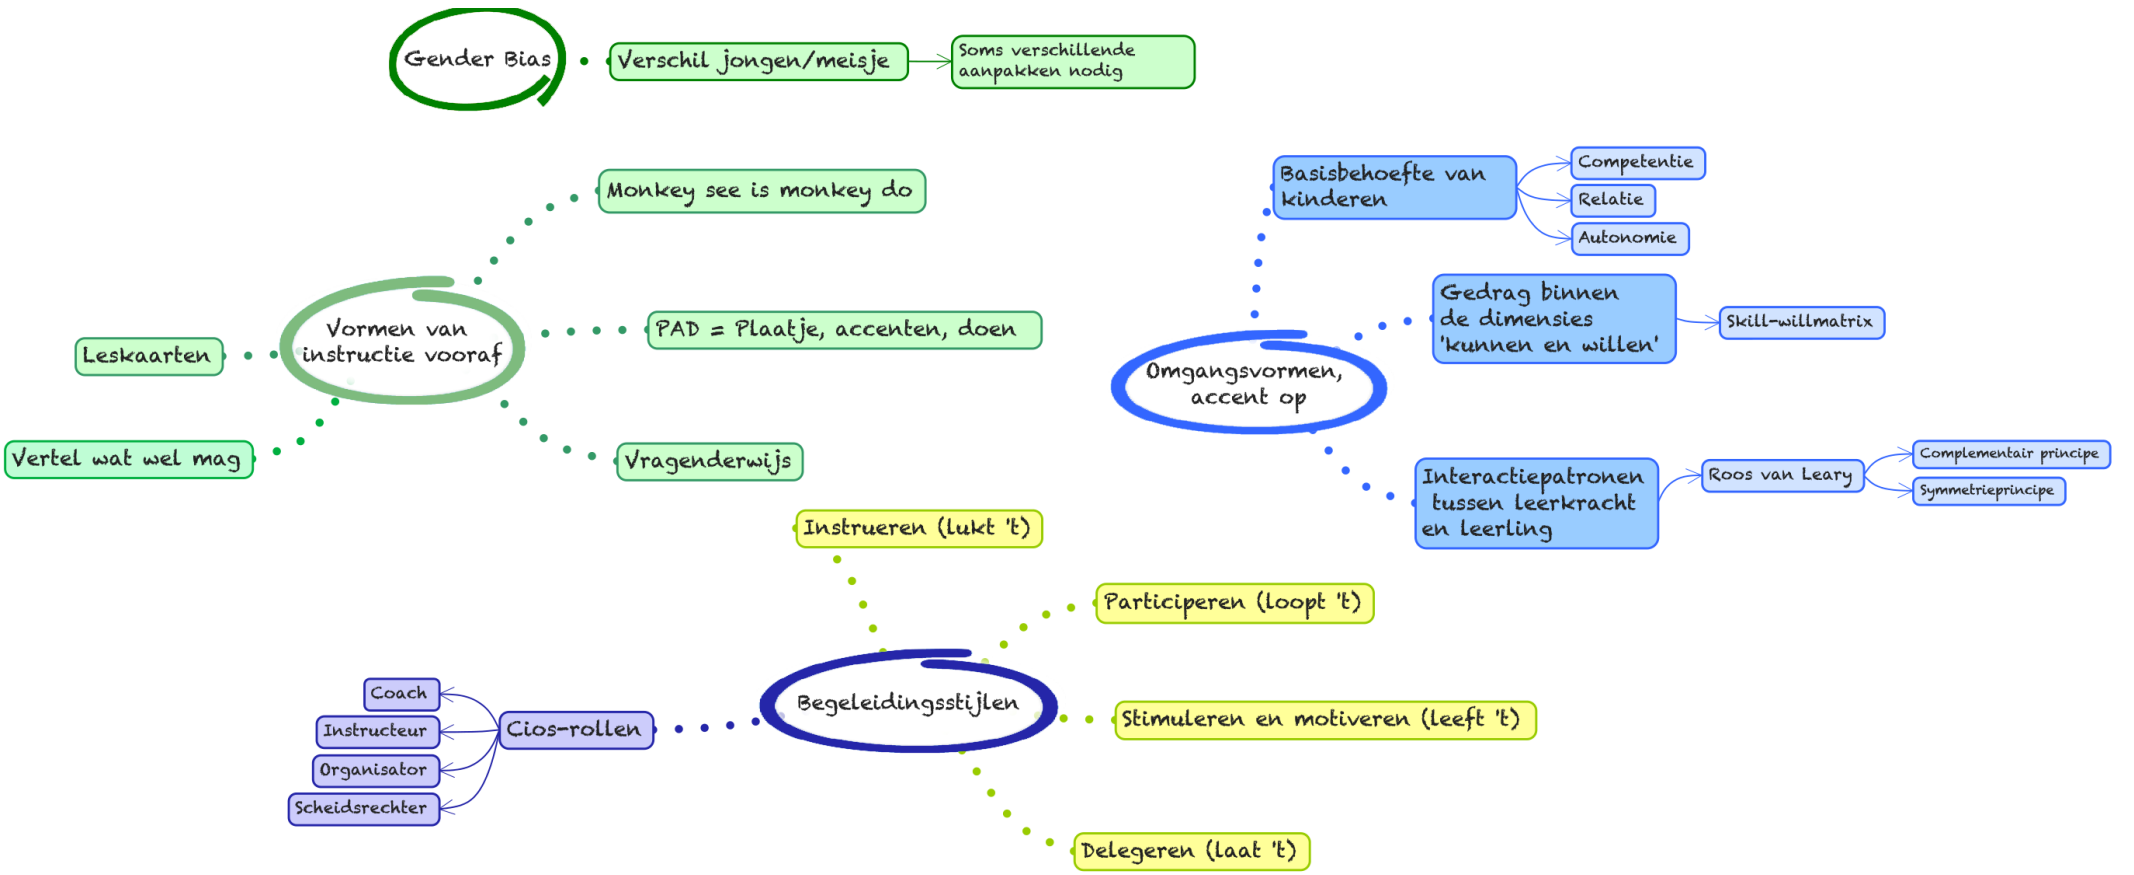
Gender Bias

Verschil jongen/meisje

Soms verschillende aanpakken nodig

Monkey see is monkey do

Vormen van instructie vooraf

PAD = Plaatje, accenten, doen

Leskaarten

Vertel wat wel mag

Vragenderwijs

Basisbehoefte van kinderen

Competentie

Relatie

Autonomie

Gedrag binnen de dimensies 'kunnen en willen'

Skill-willmatrix

Omgangsvormen, accent op

Interactiepatronen tussen leerkracht en leerling

Roos van Leary

Complementair principe

Symmetrieprincipe

Instrueren (lukt 't)

Participeren (loopt 't)

Begeleidingsstijlen

Stimuleren en motiveren (leeft 't)

Delegeren (laat 't)

Cios-rollen

Coach

Instructeur

Organisator

Scheidsrechter